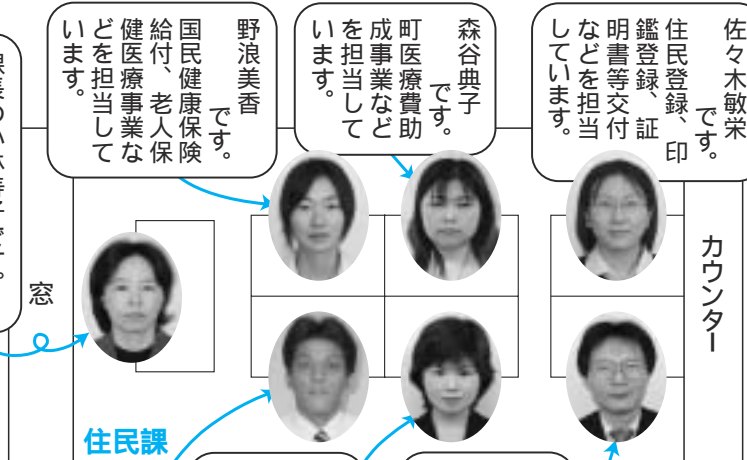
佐々木敏栄
です。
住民登録、印鑑登録、証明書等交付などを担当しています。

森谷典子
です。
町医療費助成事業などを担当しています。

野浪美香
です。
国民健康保険給付、老人保健医療事業などを担当しています。

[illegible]

窓

カウンター

住民課